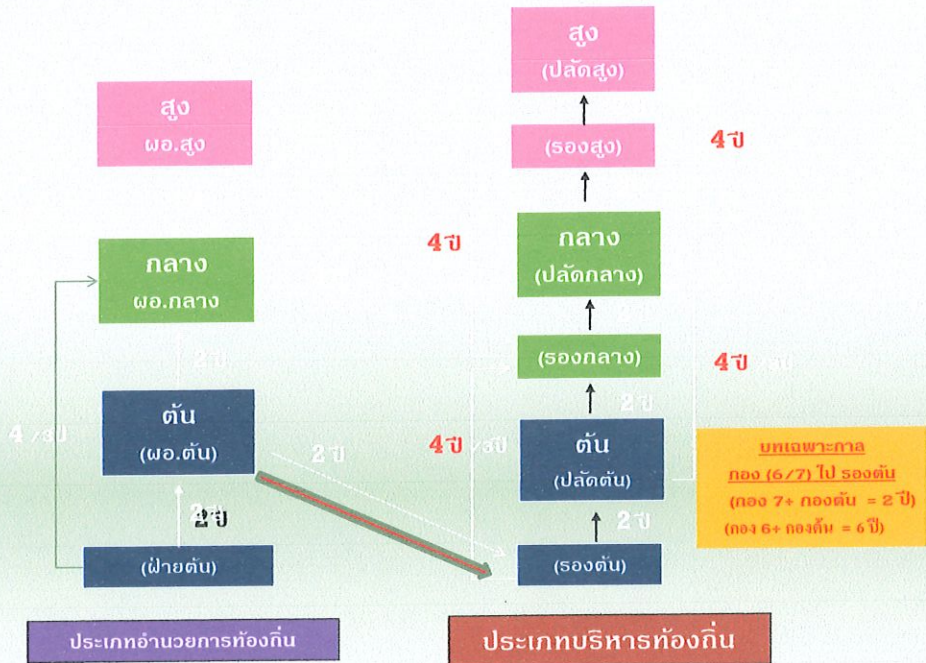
สูง
ผอ.สูง

กลาง
ผอ.กลาง

2 ปี

4 /3 ปี

ต้น
(ผอ.ต้น)

2 ปี

2 ปี

(ฝ่ายต้น)

ประเภทอำนวยการท้องถิ่น

4 ปี

4 ปี /3ปี

สูง
(ปลัดสูง)

(รองสูง)

4 ปี

กลาง
(ปลัดกลาง)

(รองกลาง)

4 ปี /3ปี

2 ปี

ต้น
(ปลัดต้น)

2 ปี

(รองต้น)

บทเฉพาะกาล
กอง (6/7) ไป รองต้น
(กอง 7+ กองต้น = 2 ปี)
(กอง 6+ กองต้น = 6 ปี)

ประเภทบริหารท้องถิ่น